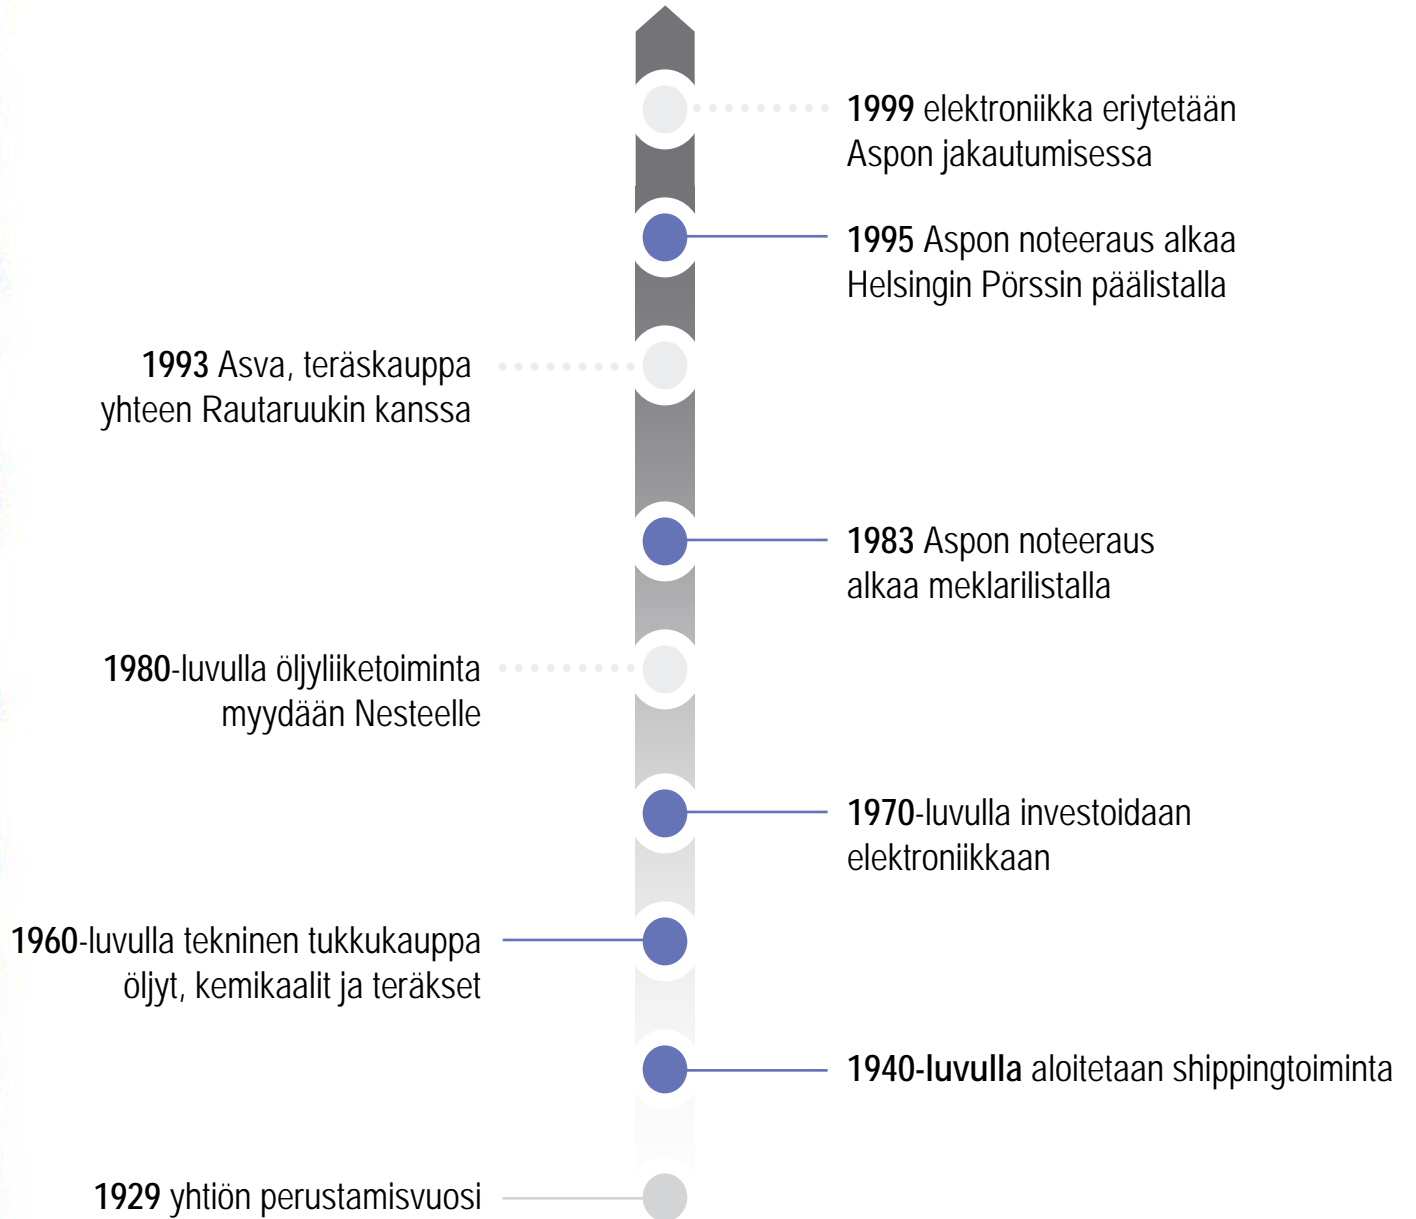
**1999** elektroniikka eriytetään Aspon jakautumisessa

**1995** Aspon noteeraus alkaa Helsingin Pörssin päälistalla

**1993** Asva, teräskauppa yhteen Rautaruukin kanssa

**1983** Aspon noteeraus alkaa meklarilistalla

**1980**-luvulla öljyliiketoiminta myydään Nesteelle

**1970**-luvulla investoidaan elektroniikkaan

**1960**-luvulla tekninen tukkukauppa öljyt, kemikaalit ja teräkset

**1940-luvulla** aloitetaan shippingtoiminta

**1929** yhtiön perustamisvuosi